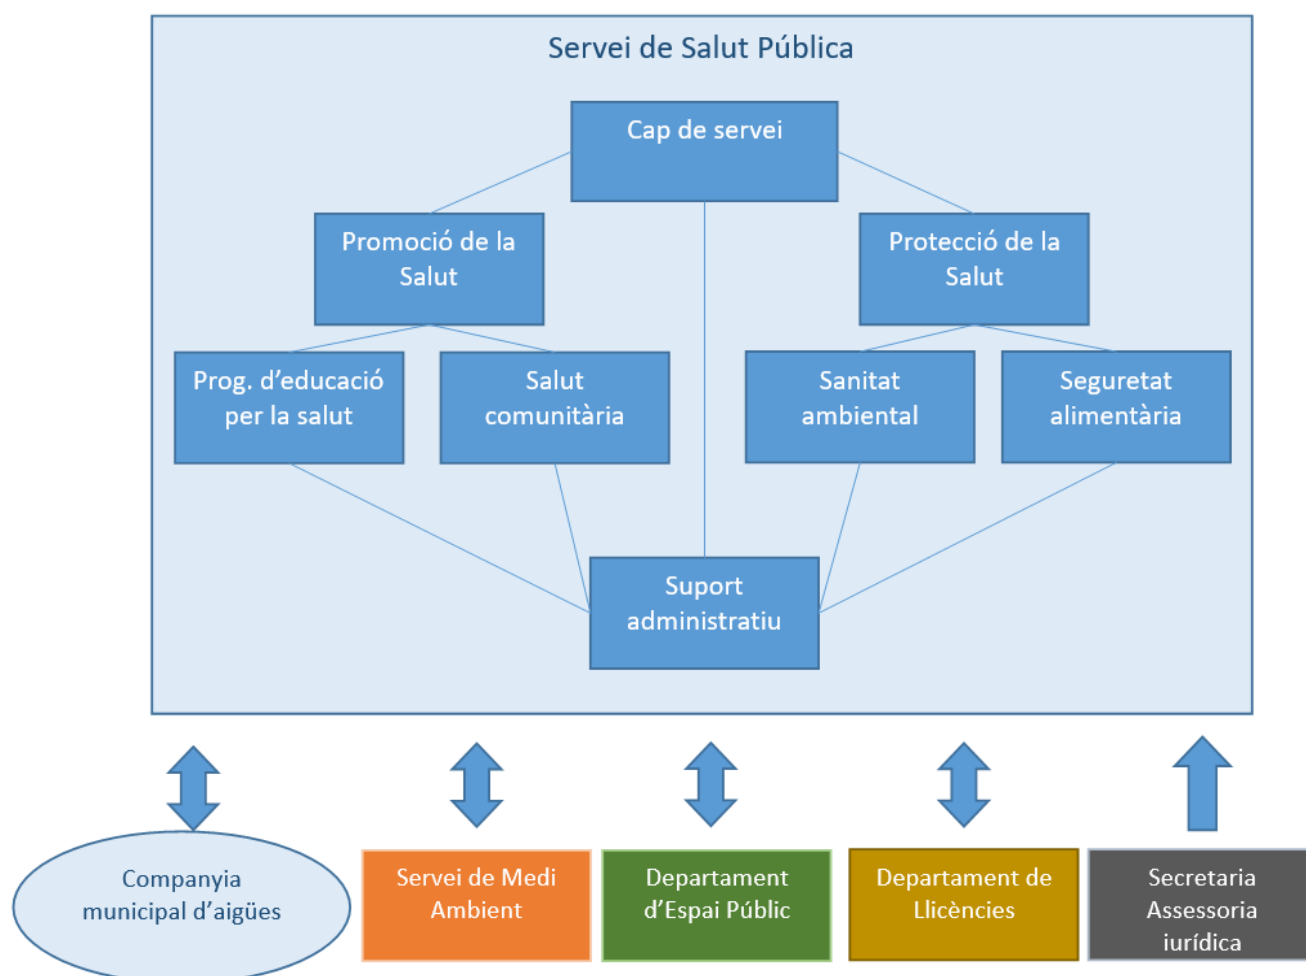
Servei de Salut Pública

Cap de servei

Promoció de la Salut

Protecció de la Salut

Prog. d'educació per la salut

Salut comunitària

Sanitat ambiental

Seguretat alimentària

Suport administratiu

Companyia municipal d'aigües

Servei de Medi Ambient

Departament d'Espai Públic

Departament de Llicències

Secretaria Assessoria iurídica